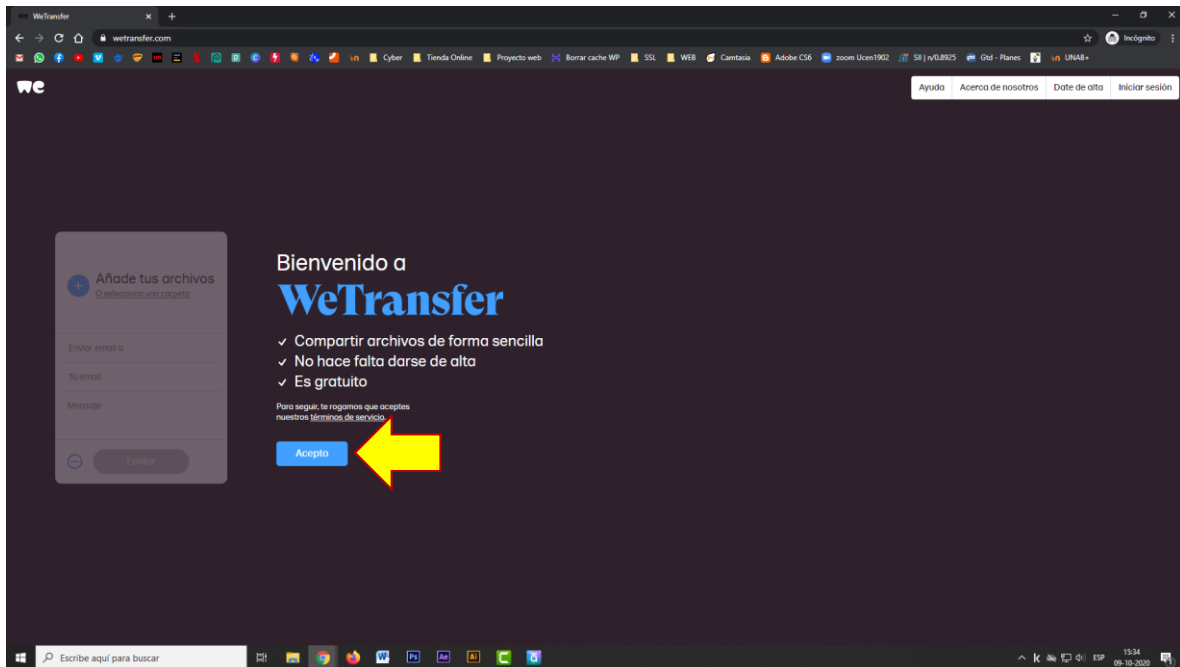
WeTransfer
wetransfer.com
Incógnito
Cyber Tienda Online Proyecto web Borrar cache WP SSL WEB Camtasia Adobe CS6 zoom Ucen1902 SII | n/0.8925 Gtd - Planes UNAB+
we
Ayuda Acerca de nosotros Date de alta Iniciar sesión

Añade tus archivos
O selecciona una carpeta
Enviar email a
Tu email
Mensaje
Enviar

Bienvenido a
WeTransfer
✓ Compartir archivos de forma sencilla
✓ No hace falta darse de alta
✓ Es gratuito

Para seguir, te rogamos que aceptes nuestros términos de servicio.

Acepto

Escribe aquí para buscar
ESP 15:34 09-10-2020